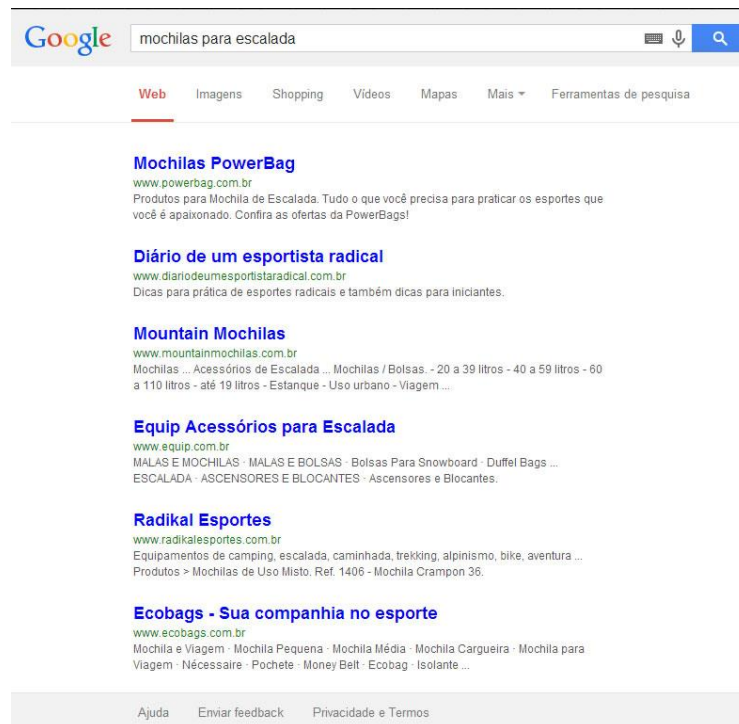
Google

mochilas para escalada

Web   Imagens   Shopping   Vídeos   Mapas   Mais ▾   Ferramentas de pesquisa

**Mochilas PowerBag**
www.powerbag.com.br
Produtos para Mochila de Escalada. Tudo o que você precisa para praticar os esportes que você é apaixonado. Confira as ofertas da PowerBags!

**Diário de um esportista radical**
www.diariodeumesportistaradical.com.br
Dicas para prática de esportes radicais e também dicas para iniciantes.

**Mountain Mochilas**
www.mountainmochilas.com.br
Mochilas ... Acessórios de Escalada ... Mochilas / Bolsas. - 20 a 39 litros - 40 a 59 litros - 60 a 110 litros - até 19 litros - Estanque - Uso urbano - Viagem ...

**Equip Acessórios para Escalada**
www.equip.com.br
MALAS E MOCHILAS · MALAS E BOLSAS · Bolsas Para Snowboard · Duffel Bags ... ESCALADA · ASCENSORES E BLOCANTES · Ascensores e Blocantes.

**Radikal Esportes**
www.radikalesportes.com.br
Equipamentos de camping, escalada, caminhada, trekking, alpinismo, bike, aventura ... Produtos > Mochilas de Uso Misto. Ref. 1406 - Mochila Crampon 36.

**Ecobags - Sua companhia no esporte**
www.ecobags.com.br
Mochila e Viagem · Mochila Pequena · Mochila Média · Mochila Cargueira · Mochila para Viagem · Nécessaire · Pochete · Money Belt · Ecobag · Isolante ...

Ajuda   Enviar feedback   Privacidade e Termos